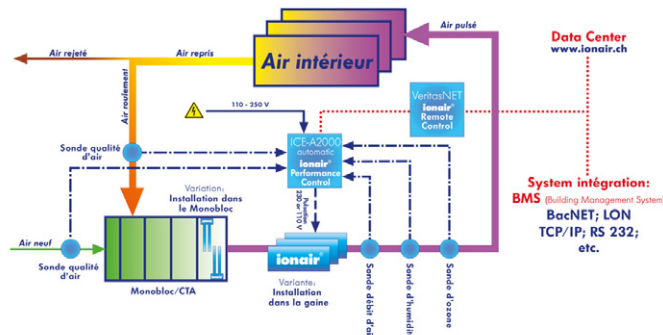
Air intérieur

Air rejeté

Air repris

Air pulsé

Air roulement

Data Center
www.ionair.ch

110 - 250 V

VeritasNET
ionair
Remote Control

Sonde qualité d'air

ICE-A2000
automatic
ionair
Performance Control

Puissance 230 a 110 V

System intégration:
BMS (Building Management System)
BacNET; LON
TCP/IP; RS 232;
etc.

Variation:
Installation dans le Monobloc

Air neuf

Sonde qualité d'air

Monobloc/CTA

ionair

Variante:
Installation dans la gaine

Sonde débit d'air

Sonde d'humidité

Sonde d'ozone